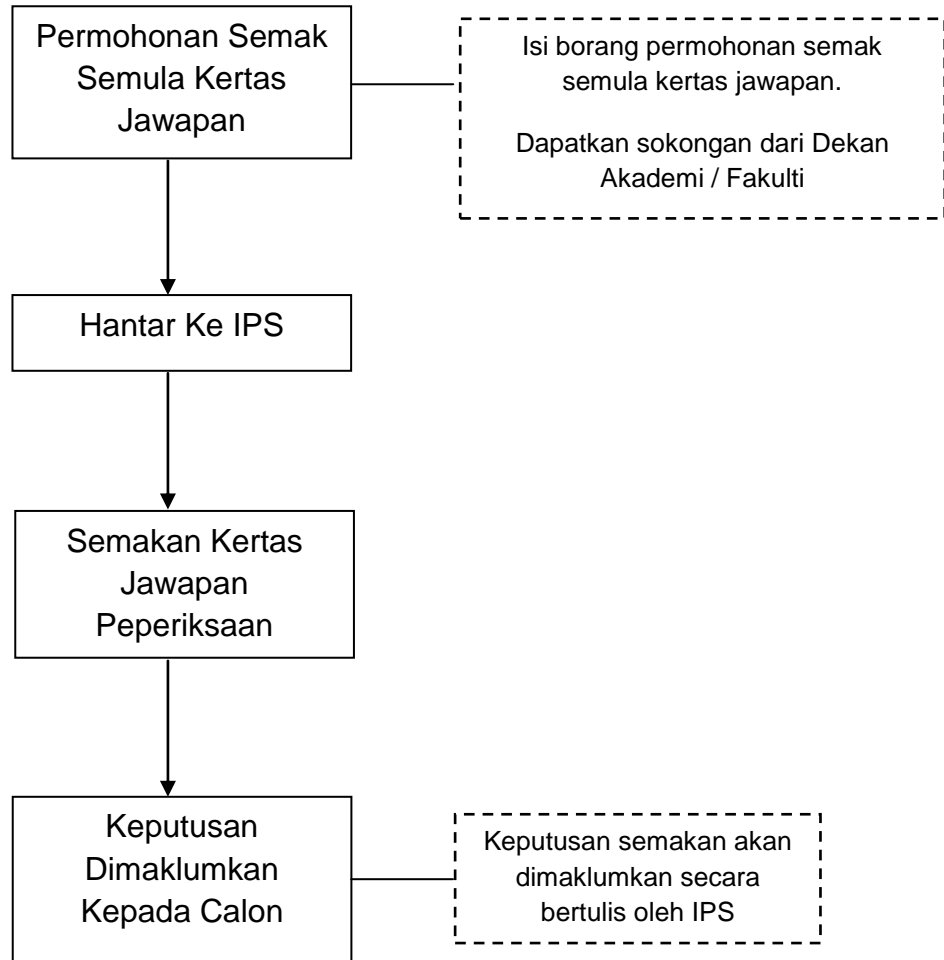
Permohonan Semak Semula Kertas Jawapan

Isi borang permohonan semak semula kertas jawapan.

Dapatkan sokongan dari Dekan Akademi / Fakulti

Hantar Ke IPS

Semakan Kertas Jawapan Peperiksaan

Keputusan Dimaklumkan Kepada Calon

Keputusan semakan akan dimaklumkan secara bertulis oleh IPS